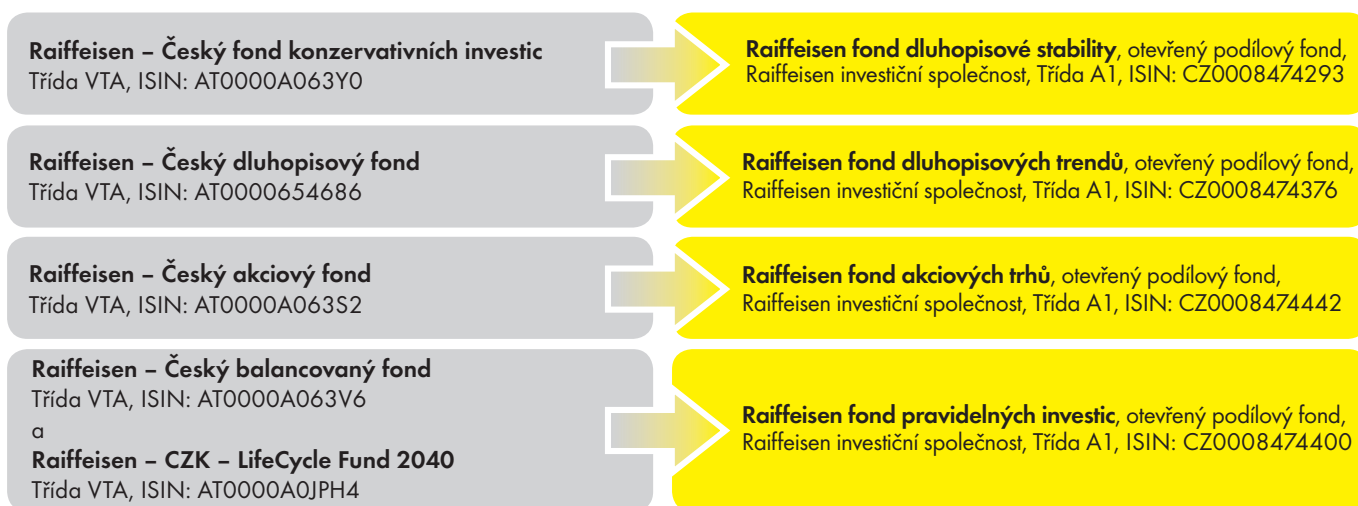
Raiffeisen – Český fond konzervativních investic
Třída VTA, ISIN: AT0000A063Y0

Raiffeisen fond dluhopisové stability, otevřený podílový fond, Raiffeisen investiční společnost, Třída A1, ISIN: CZ0008474293

Raiffeisen – Český dluhopisový fond
Třída VTA, ISIN: AT0000654686

Raiffeisen fond dluhopisových trendů, otevřený podílový fond, Raiffeisen investiční společnost, Třída A1, ISIN: CZ0008474376

Raiffeisen – Český akciový fond
Třída VTA, ISIN: AT0000A063S2

Raiffeisen fond akciových trhů, otevřený podílový fond, Raiffeisen investiční společnost, Třída A1, ISIN: CZ0008474442

Raiffeisen – Český balancovaný fond
Třída VTA, ISIN: AT0000A063V6
a
Raiffeisen – CZK – LifeCycle Fund 2040
Třída VTA, ISIN: AT0000A0JPH4

Raiffeisen fond pravidelných investic, otevřený podílový fond, Raiffeisen investiční společnost, Třída A1, ISIN: CZ0008474400